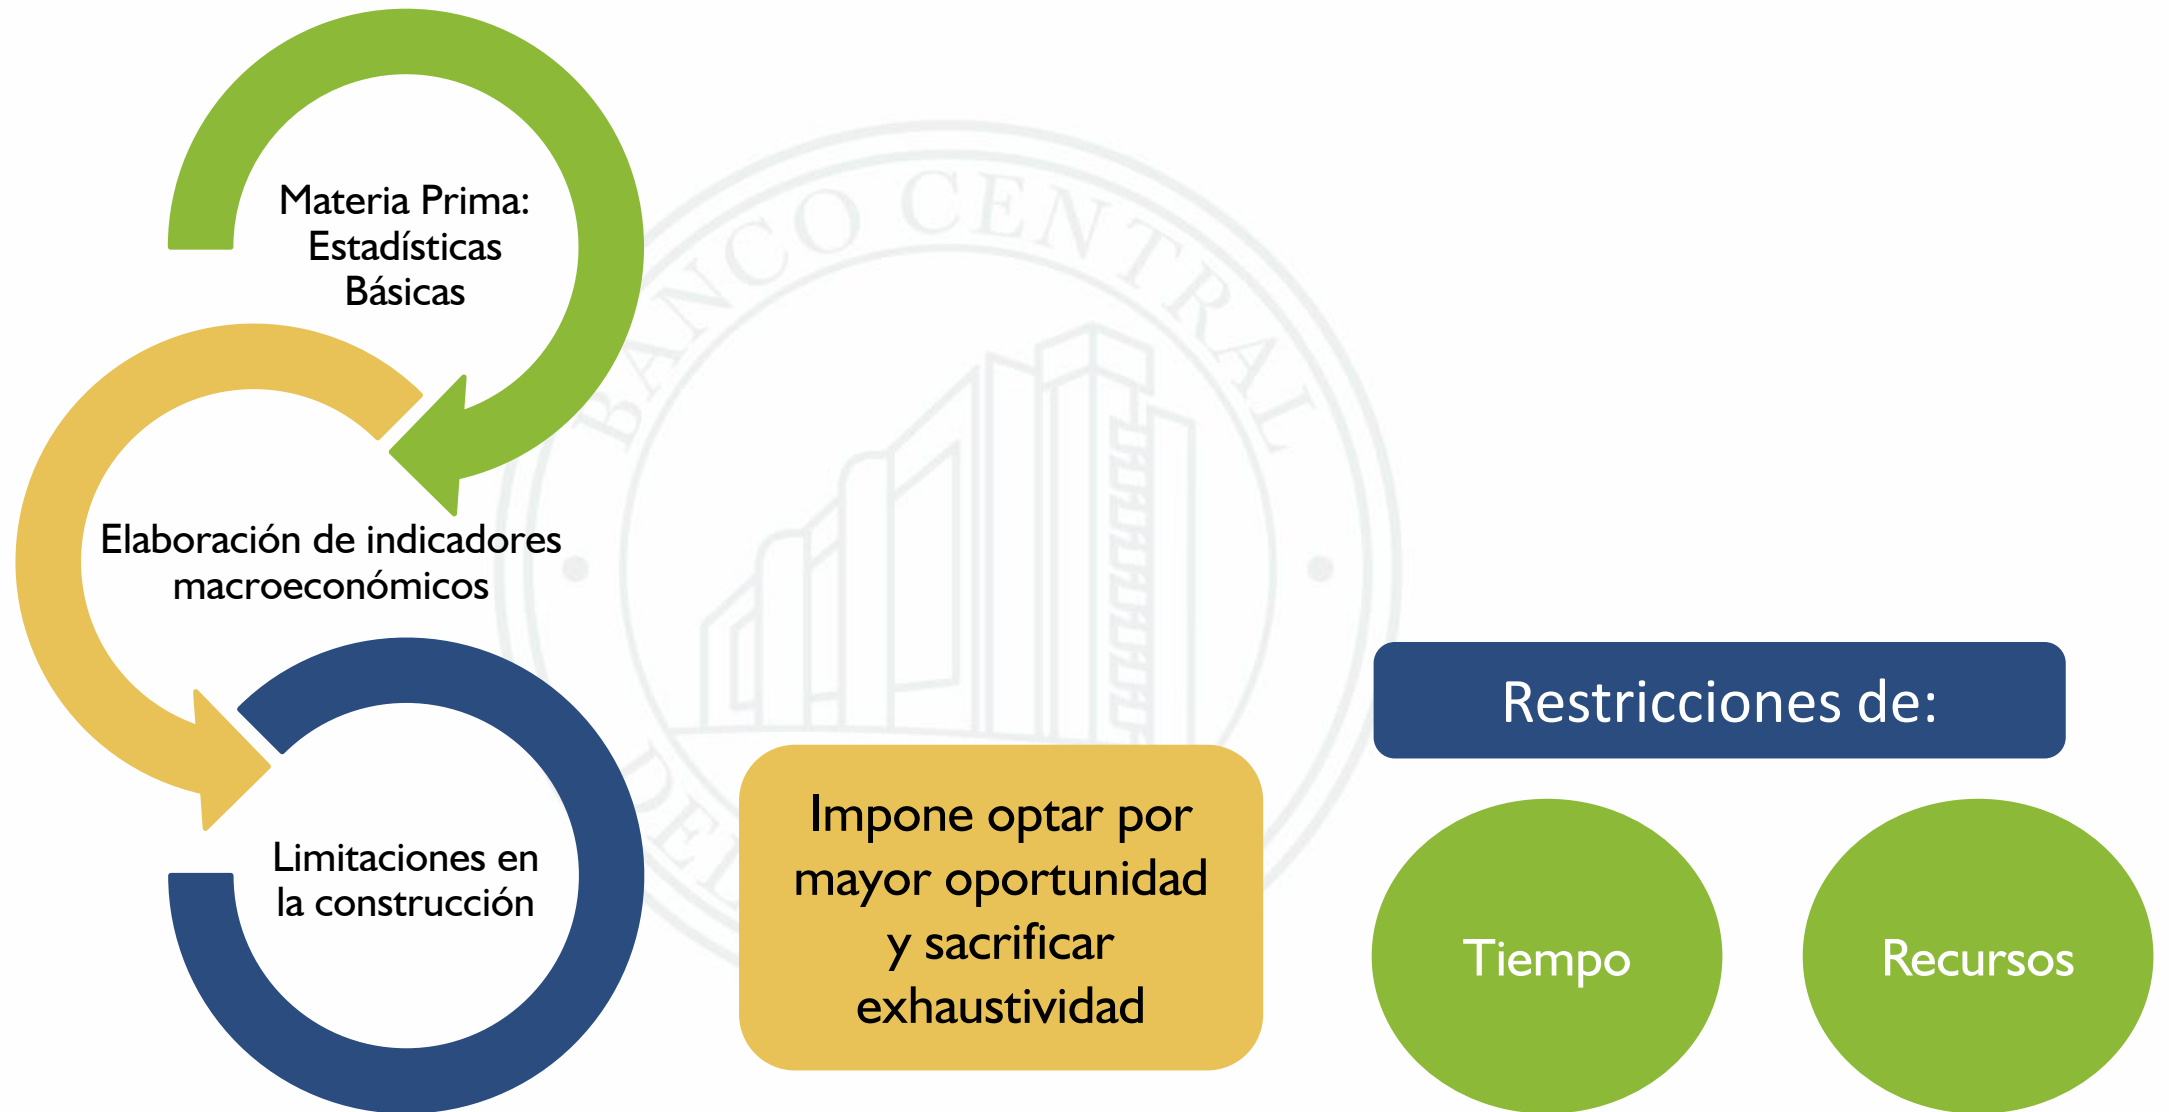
Materia Prima: Estadísticas Básicas

Elaboración de indicadores macroeconómicos

Limitaciones en la construcción

BANCO CENTRAL DE

Impone optar por mayor oportunidad y sacrificar exhaustividad

Restricciones de:

Tiempo

Recursos